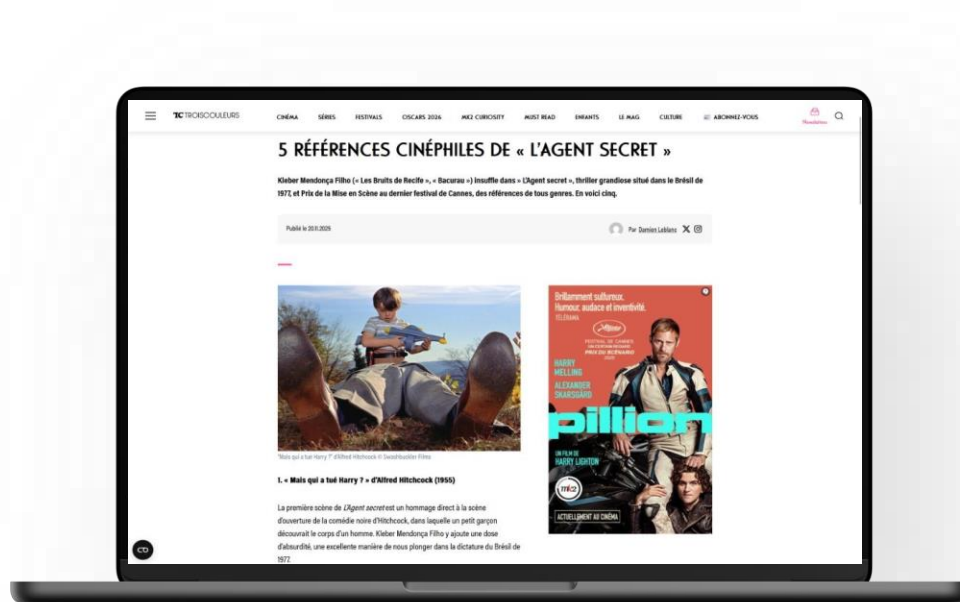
TC TROISCOULEURS

CINÉMA SÉRIES FESTIVALS OSCARS 2026 MK2 CURIOSITY MUST READ ENFANTS LE MAG CULTURE ABONNEZ-VOUS

5 RÉFÉRENCES CINÉPHILES DE « L'AGENT SECRET »

Kleber Mendonça Filho (« Les Bruits de Recife », « Bacurau ») insuffle dans « L'Agent secret », thriller grandiose situé dans le Brésil de 1977, et Prix de la Mise en Scène au dernier festival de Cannes, des références de tous genres. En voici cinq.

Publié le 20.11.2025

Par Damien Leblanc

"Mais qui a tué Harry ?" d'Alfred Hitchcock © Swashbuckler Films

1. « Mais qui a tué Harry ? » d'Alfred Hitchcock (1955)

La première scène de L'Agent secret est un hommage direct à la scène d'ouverture de la comédie noire d'Hitchcock, dans laquelle un petit garçon découvrait le corps d'un homme. Kleber Mendonça Filho y ajoute une dose d'absurdité, une excellente manière de nous plonger dans la dictature du Brésil de 1977

Brillamment sulfureux. Humour, audace et inventivité. TÉLÉRAMA

FESTIVAL DE CANNES PRIX DU SCÉNARIO

HARRY MELLING
ALEXANDER SKARSGÅRD

pillion

UN FILM DE HARRY LIGHTON

mk2

ACTUELLEMENT AU CINÉMA